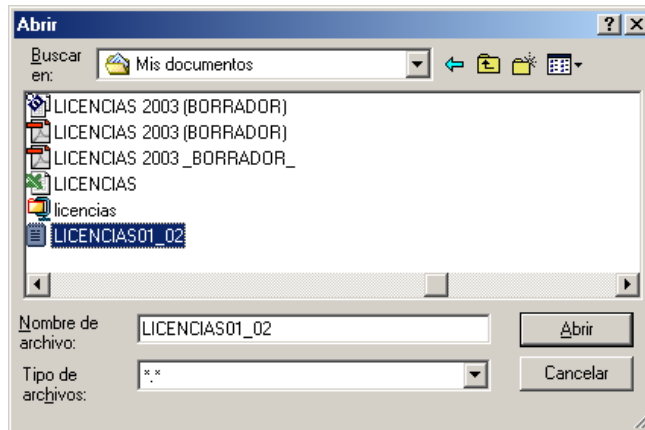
Abrir
?
X
Buscar en:
Mis documentos
LICENCIAS 2003 (BORRADOR)
LICENCIAS 2003 (BORRADOR)
LICENCIAS 2003 _BORRADOR_
LICENCIAS
licencias
LICENCIAS01_02
Nombre de archivo:
LICENCIAS01_02
Abrir
Tipo de archivos:
*.*
Cancelar